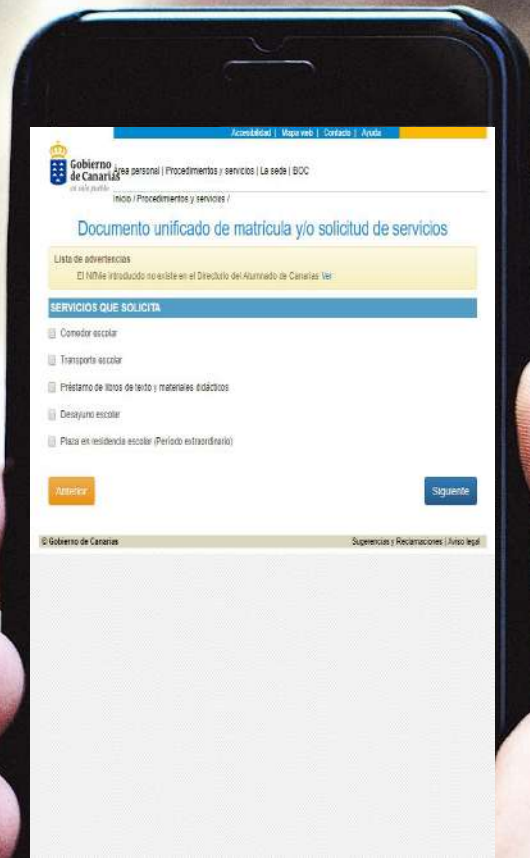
Accesibilidad | Mapa web | Contacto | Ayuda

Gobierno de Canarias
un solo pueblo

Área personal | Procedimientos y servicios | La sede | BOC

Inicio / Procedimientos y servicios /

Documento unificado de matrícula y/o solicitud de servicios

Lista de advertencias
El NIf/nie introducido no existe en el Directorio del Alumnado de Canarias Ver

SERVICIOS QUE SOLICITA

Comedor escolar

Transporte escolar

Préstamo de libros de texto y materiales didácticos

Desayuno escolar

Plaza en residencia escolar (Período extraordinario)

Anterior

Siguiente

© Gobierno de Canarias

Sugerencias y Reclamaciones | Aviso legal